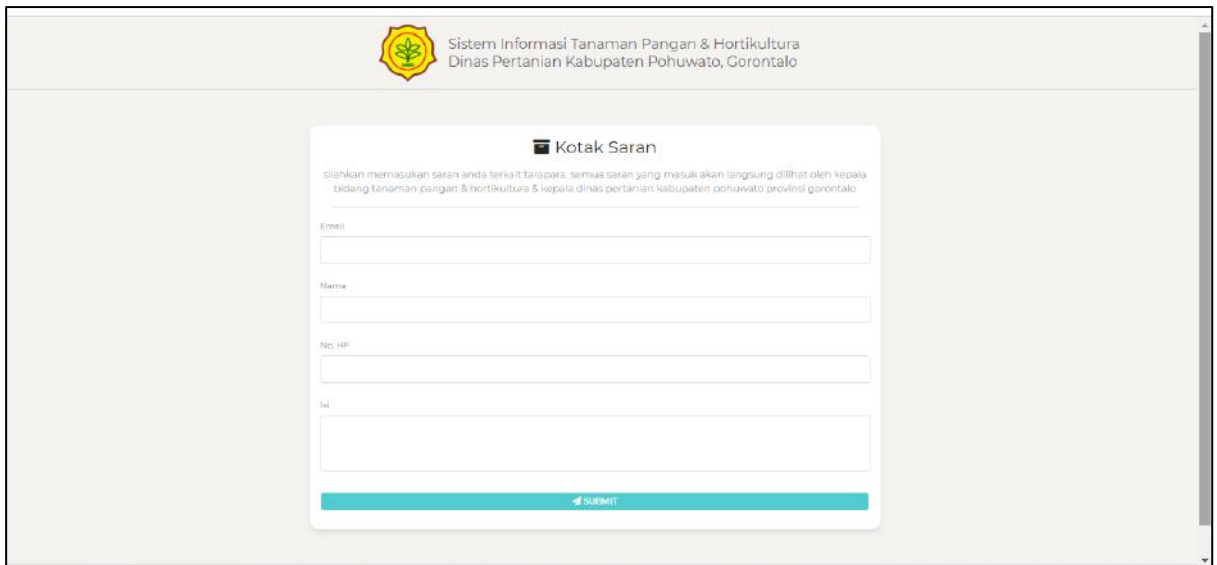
Sistem Informasi Tanaman Pangan & Hortikultura
Dinas Pertanian Kabupaten Pohuwato, Gorontalo

Kotak Saran

silahkan memasukan saran anda terkait tarapara. semua saran yang masuk akan langsung dilihat oleh kepala bidang tanaman pangan & hortikultura & kepala dinas pertanian kabupaten pohuwato provinsi gorontalo

Email

Nama

No. HP

Isi

SUBMIT